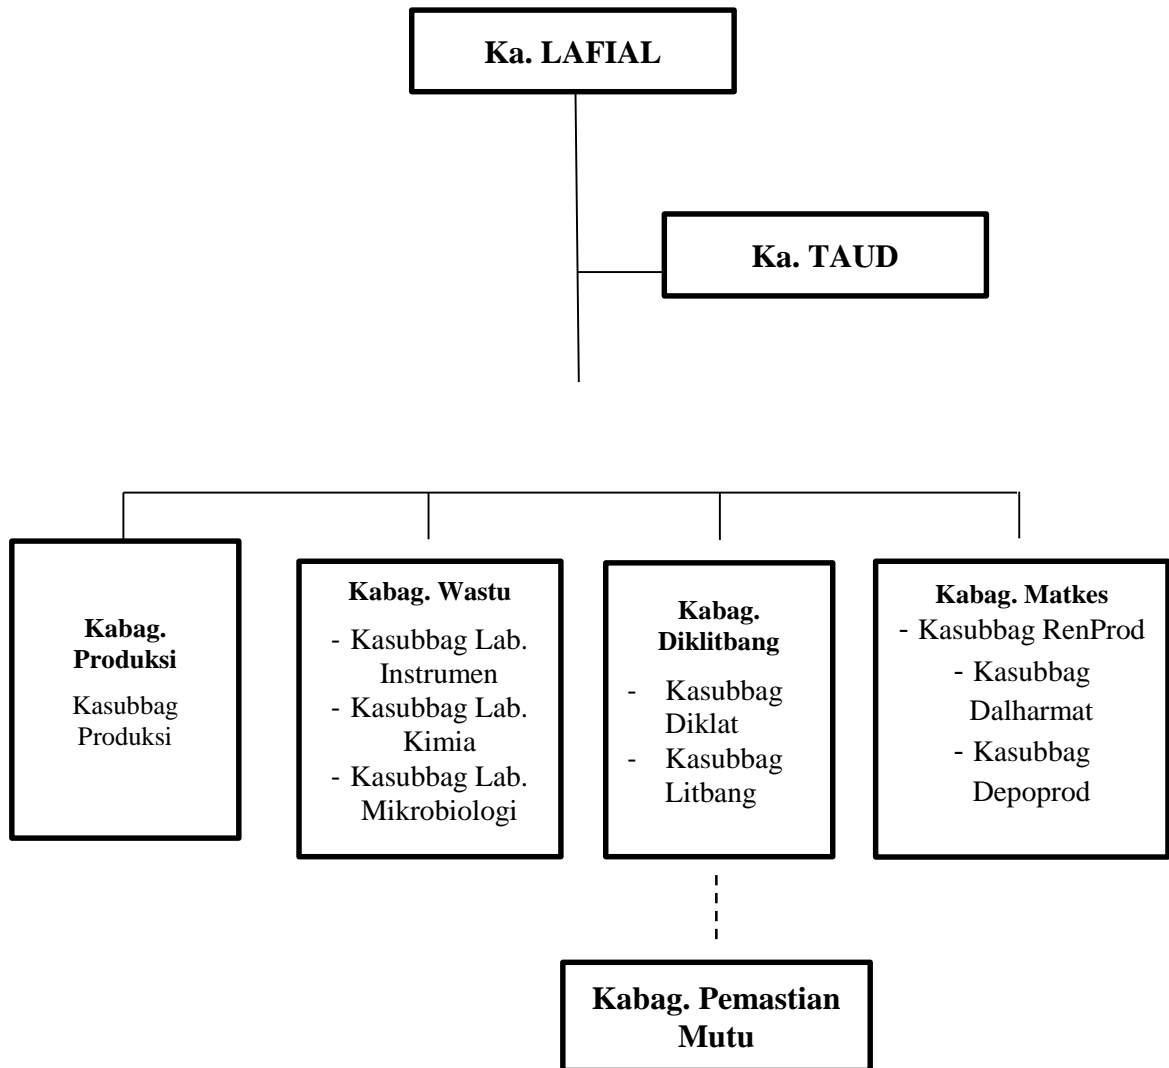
Ka. LAFIAL

Ka. TAUD

Kabag. Produksi

Kasubbag Produksi

Kabag. Wastu

- Kasubbag Lab. Instrumen
- Kasubbag Lab. Kimia
- Kasubbag Lab. Mikrobiologi

Kabag. Diklitbang

- Kasubbag Diklat
- Kasubbag Litbang

Kabag. Matkes

- Kasubbag RenProd
- Kasubbag Dalharmat
- Kasubbag Depoprod

Kabag. Pemastian Mutu